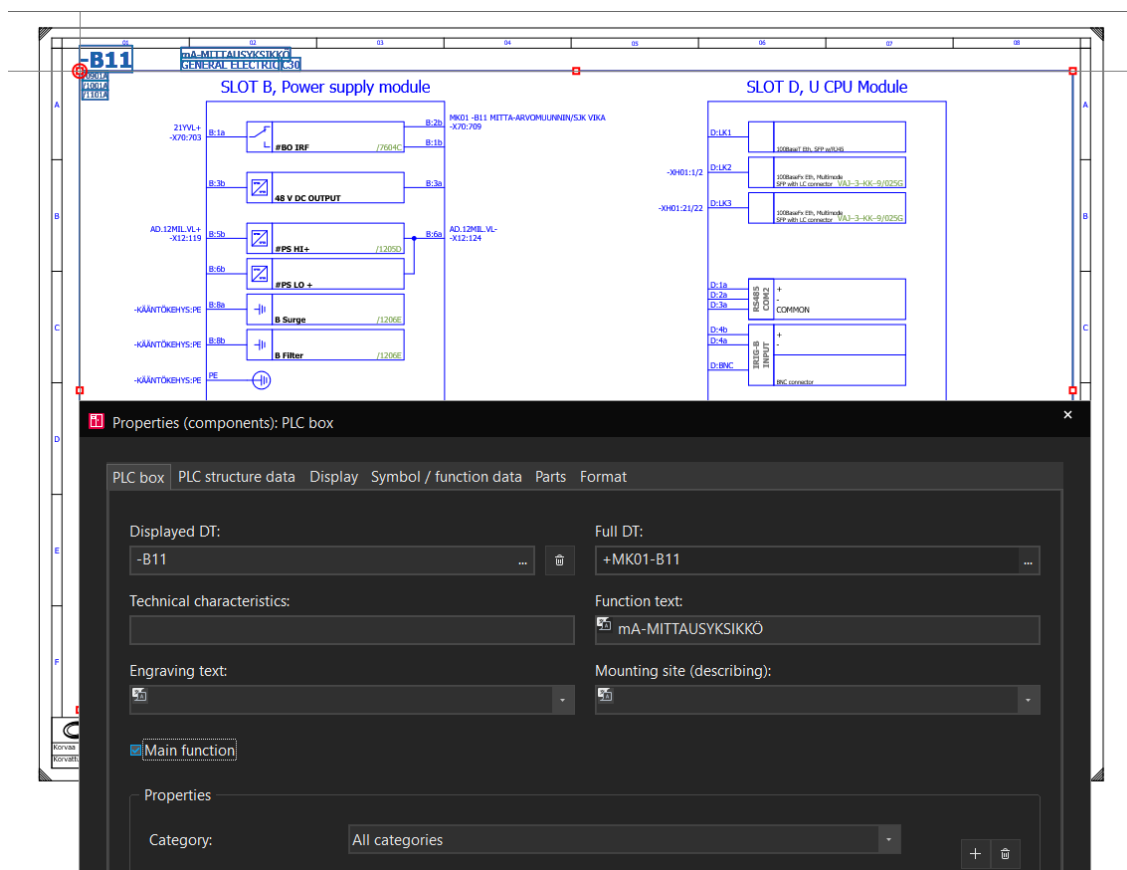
01 02 03 04 05 06 07 08

-B11
mA-MITTAUSYKSIKKÖ
GENERAL ELECTRIC C30
/95LA
/100LA
/110LA

SLOT B, Power supply module

21YVL+
-X70:703
B:1a
#BO IRF
/7604C
B:2b
B:1b
MK01 -B11 MITTA-ARVOMUUNNIN/SJK VIKA
-X70:709

B:3b
48 V DC OUTPUT
B:3a

AD.12MIL.VL+
-X12:119
B:5b
#PS HI+
/1205D
B:6a
AD.12MIL.VL-
-X12:124

B:6b
#PS LO +

-KÄÄNTÖKEHYS:PE
B:8a
B Surge
/1206E

-KÄÄNTÖKEHYS:PE
B:8b
B Filter
/1206E

-KÄÄNTÖKEHYS:PE
PE

SLOT D, U CPU Module

D:LK1
100BaseT Eth. SFP w/RJ45

-XH01:1/2
D:LK2
100BaseFx Eth. Multimode SFP with LC connector
VAJ-3-KK-9/025G

-XH01:21/22
D:LK3
100BaseFx Eth. Multimode SFP with LC connector
VAJ-3-KK-9/025G

D:1a
D:2a
D:3a
RS485 COM2
+
-
COMMON

D:4b
D:4a
D:BNC
IRIG-B INPUT
+
-
BNC connector

A B C D E F

Korvaa
Korvattu

Properties (components): PLC box

PLC box | PLC structure data | Display | Symbol / function data | Parts | Format

Displayed DT:
-B11

Full DT:
+MK01-B11

Technical characteristics:

Function text:
mA-MITTAUSYKSIKKÖ

Engraving text:

Mounting site (describing):

Main function

Properties

Category:
All categories